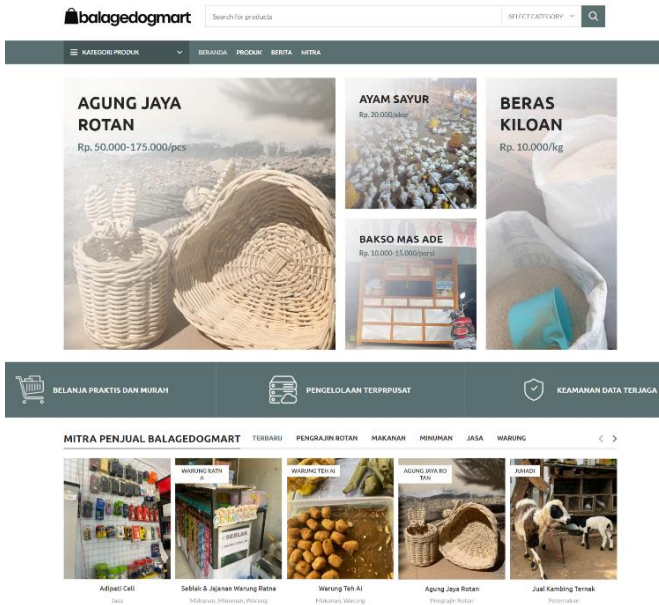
balagedogmart

Search for products

SELECT CATEGORY

KATEGORI PRODUK

BERANDA PRODUK BERITA MITRA

AGUNG JAYA ROTAN

Rp. 50.000-175.000/pcs

AYAM SAYUR

Rp. 20.000/ekor

BERAS KILOAN

Rp. 10.000/kg

BAKSO MAS ADE

Rp. 10.000-15.000/porsi

BELANJA PRAKTIS DAN MURAH

PENGELOLAAN TERPUSAT

KEAMANAN DATA TERJAGA

MITRA PENJUAL BALAGEDOGMART

TERBARU PENGRAJIN ROTAN MAKANAN MINUMAN JASA WARUNG

WARUNG RATNA

WARUNG TEH AI

AGUNG JAYA ROTAN

JUHADI

Adipati Cell
Jasa

Seblak & Jajanan Warung Ratna
Makanan, Minuman, Warung

Warung Teh AI
Makanan, Warung

Agung Jaya Rotan
Pengrajin Rotan

Jual Kambing Ternak
Peternakan